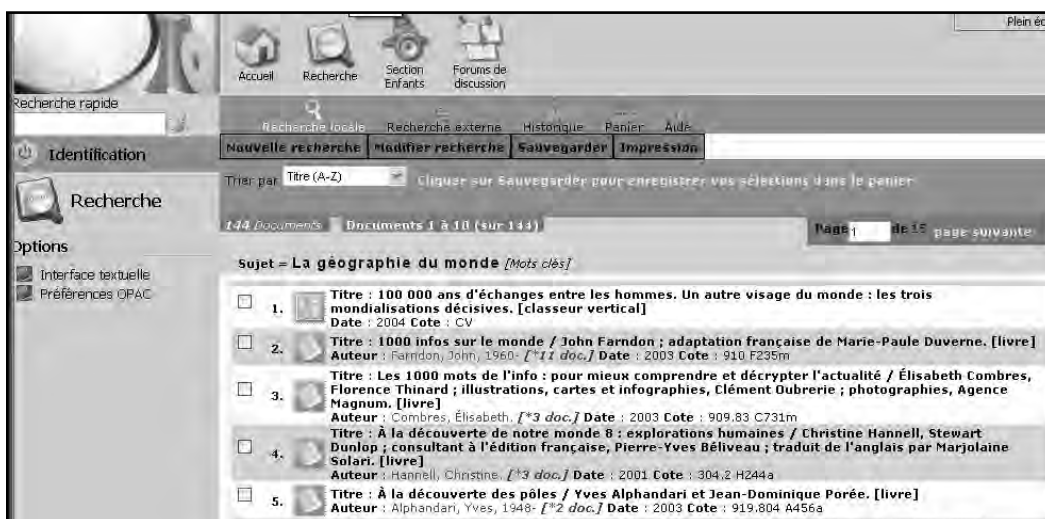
Plein éc

Accueil Recherche Section Enfants Forums de discussion

Recherche rapide

Identification

Recherche

Options

Interface textuelle

Préférences OPAC

Recherche locale Recherche externe Historique Panier Aide

Nouvelle recherche Modifier recherche Sauvegarder Impression

Trier par Titre (A-Z) Cliquer sur Sauvegarder pour enregistrer vos sélections dans le panier

144 Documents Documents 1 à 10 (sur 144) Page 1 de 15 page suivante

Sujet = La géographie du monde [Mots clés]

1. Titre : 100 000 ans d'échanges entre les hommes. Un autre visage du monde : les trois mondialisations décisives. [classeur vertical]
Date : 2004 Cote : CV

2. Titre : 1000 infos sur le monde / John Farndon ; adaptation française de Marie-Paule Duverne. [livre]
Auteur : Farndon, John, 1960- [*11 doc.] Date : 2003 Cote : 910 F235m

3. Titre : Les 1000 mots de l'info : pour mieux comprendre et décrypter l'actualité / Élisabeth Combres, Florence Thinard ; illustrations, cartes et infographies, Clément Oubrerie ; photographies, Agence Magnum. [livre]
Auteur : Combres, Élisabeth. [*3 doc.] Date : 2003 Cote : 909.83 C731m

4. Titre : À la découverte de notre monde 8 : explorations humaines / Christine Hannell, Stewart Dunlop ; consultant à l'édition française, Pierre-Yves Béliveau ; traduit de l'anglais par Marjolaine Solari. [livre]
Auteur : Hannell, Christine. [*3 doc.] Date : 2001 Cote : 304.2 H244a

5. Titre : À la découverte des pôles / Yves Alphandari et Jean-Dominique Porée. [livre]
Auteur : Alphandari, Yves, 1948- [*2 doc.] Date : 2003 Cote : 919.804 A456a